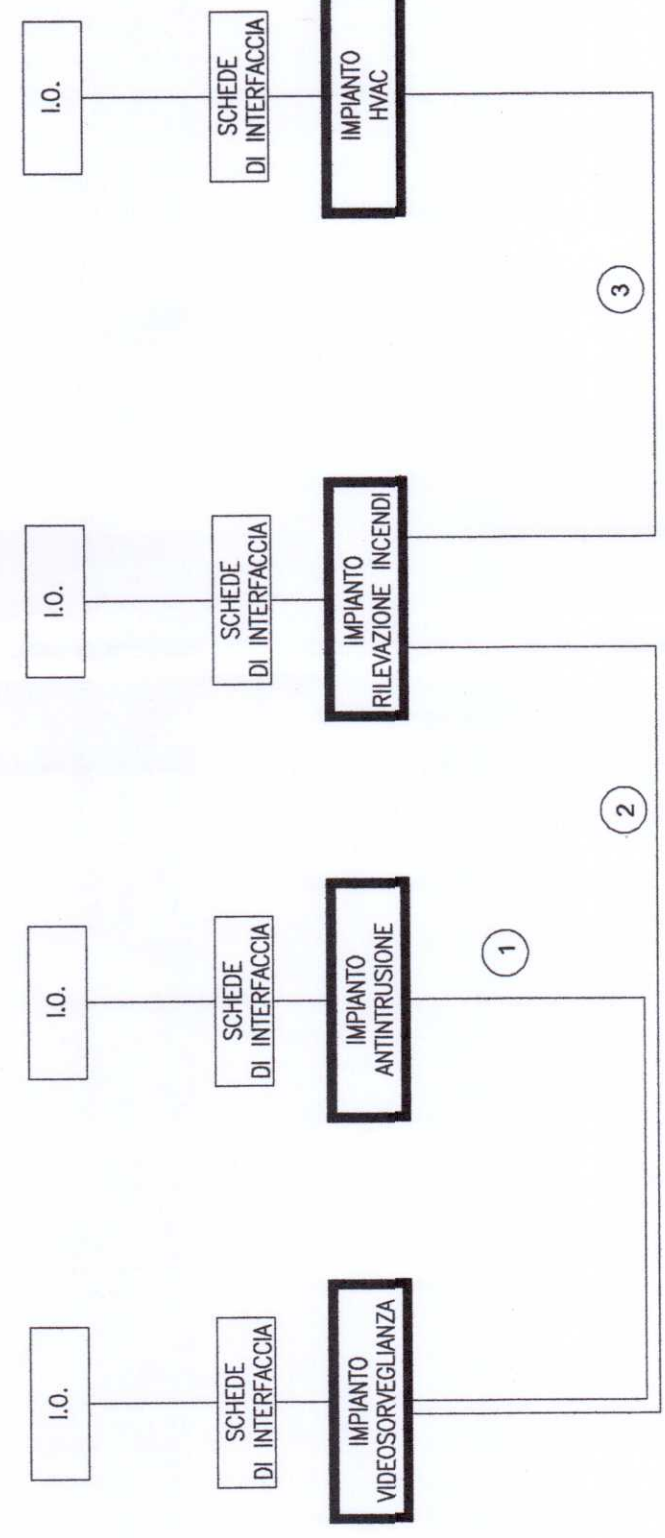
I.O.

SCHEDE DI INTERFACCIA

IMPIANTO VIDEOSORVEGLIANZA

I.O.

SCHEDE DI INTERFACCIA

IMPIANTO ANTINTRUSIONE

1

2

I.O.

SCHEDE DI INTERFACCIA

IMPIANTO RILEVAZIONE INCENDI

3

I.O.

SCHEDE DI INTERFACCIA

IMPIANTO HVAC